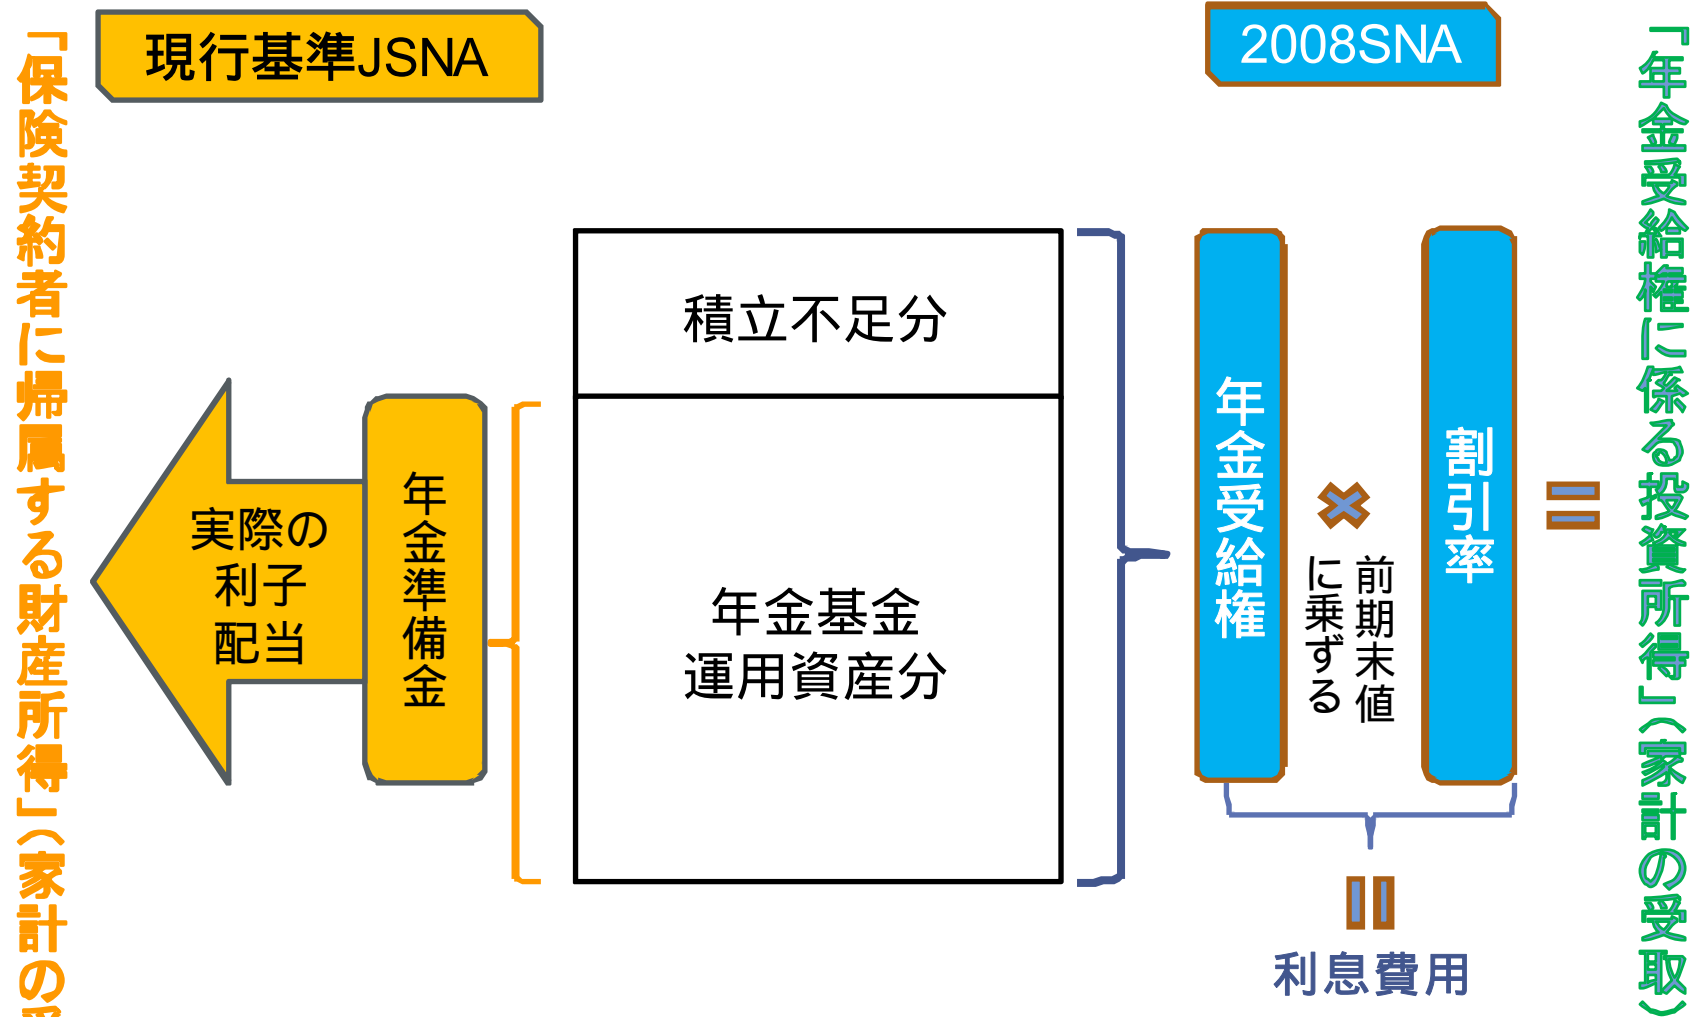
「保険契約者に帰属する財産所得」（家計の受

現行基準JSNA

実際の利子配当

年金準備金

積立不足分

年金基金運用資産分

2008SNA

年金受給権

×

前期末値に乗ずる

割引率

＝

＝

利息費用

「年金受給権に係る投資所得」（家計の受取）